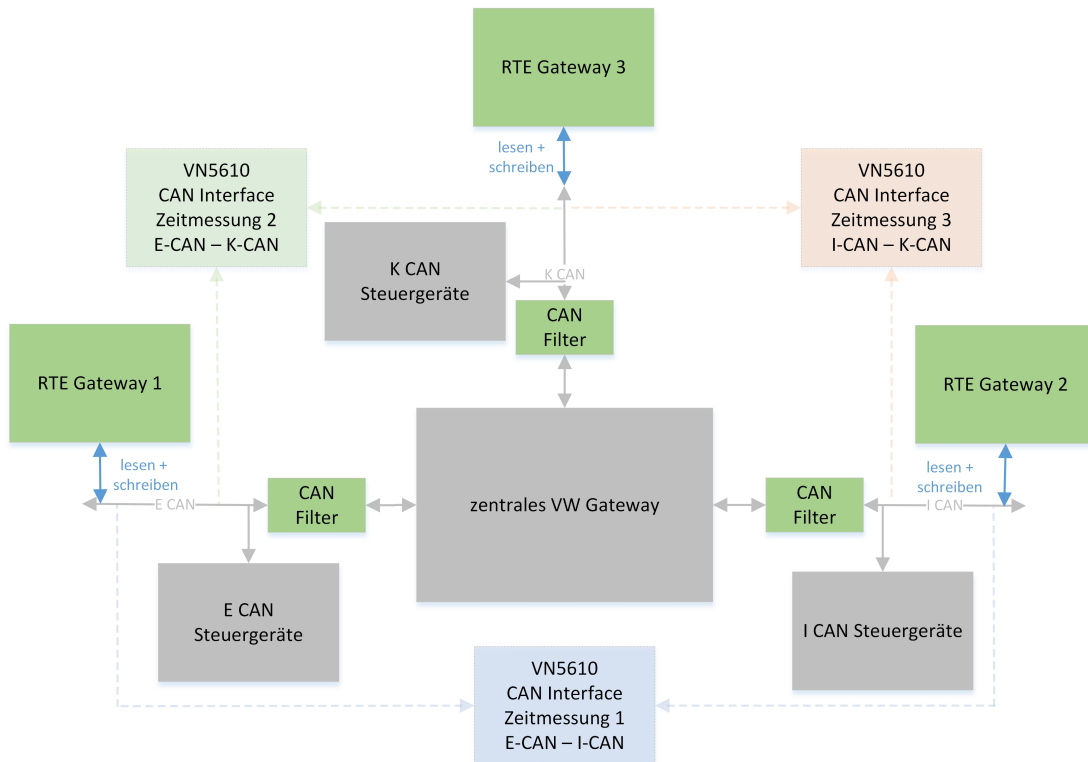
RTE Gateway 3

lesen + schreiben

VN5610
CAN Interface
Zeitmessung 2
E-CAN – K-CAN

VN5610
CAN Interface
Zeitmessung 3
I-CAN – K-CAN

K CAN
Steuergeräte

K CAN

CAN
Filter

RTE Gateway 1

RTE Gateway 2

lesen + schreiben

E CAN

CAN
Filter

zentrales VW Gateway

CAN
Filter

lesen + schreiben

I CAN

E CAN
Steuergeräte

I CAN Steuergeräte

VN5610
CAN Interface
Zeitmessung 1
E-CAN – I-CAN